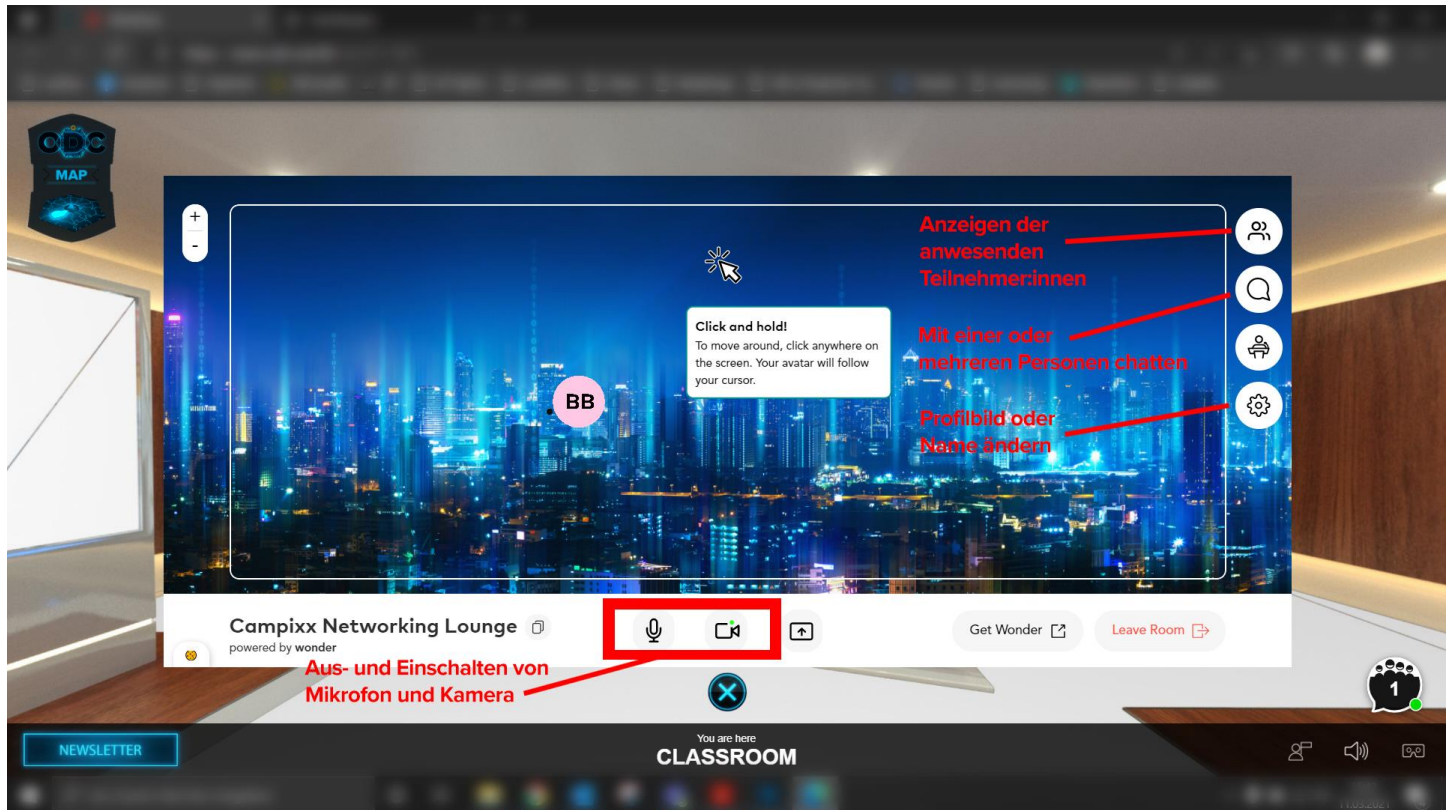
ODC
MAP

+
-

Anzeigen der anwesenden Teilnehmer:innen

Click and hold!
To move around, click anywhere on the screen. Your avatar will follow your cursor.

Mit einer oder mehreren Personen chatten

BB

Profilbild oder Name ändern

Campixx Networking Lounge
powered by wonder

Get Wonder

Leave Room

Aus- und Einschalten von Mikrofon und Kamera

1

NEWSLETTER

You are here
CLASSROOM